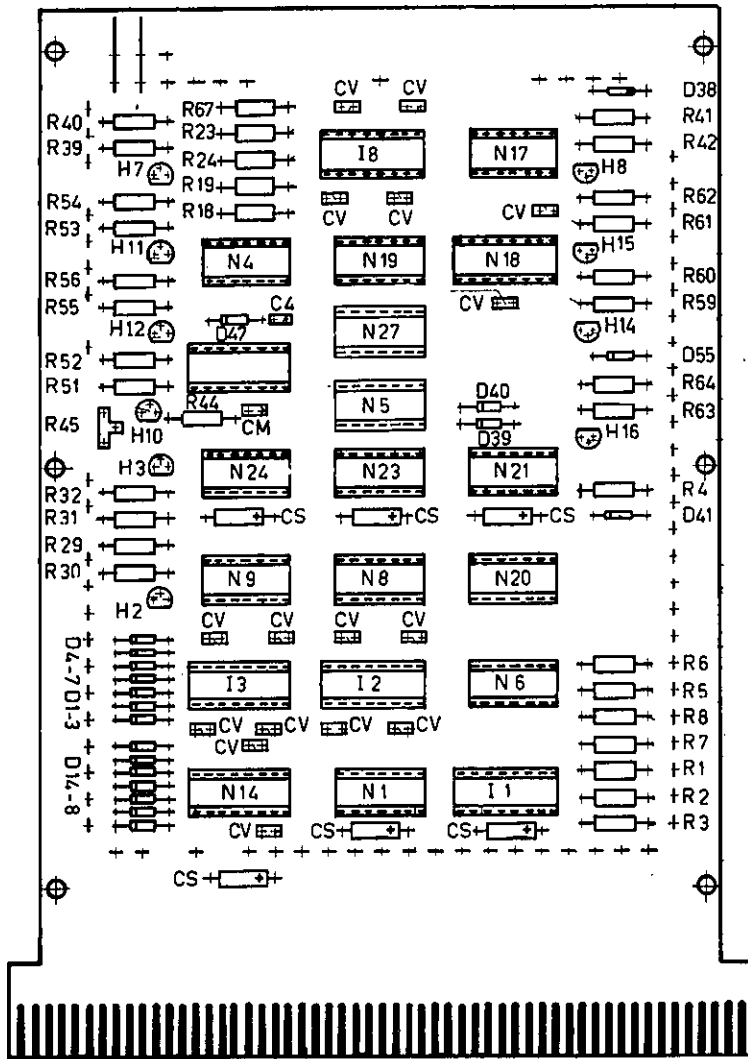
CV CV D38
R40 R67 R41
R39 R23 I8 N17 R42
H7 R24 H8
R19
R54 R18 CV CV CV R62
R53 R61
H11 N4 N19 N18 H15
R56 R60
R55 CV R59
H12 C4 H14
D47 N27
R52 D55
R51 R64
N5 D40
R45 R44 R63
H10 CM D39 H16
H3 N24 N23 N21
R32 R4
R31 CS CS CS D41
R29
R30 N9 N8 N20
H2
CV CV CV CV
D4-7 D1-3
I3 I2 N6 R6
R5
R8
CV CV CV CV
CV
D14-8
R7
N14 N1 I1 R1
R2
CV CS CS R3
CS